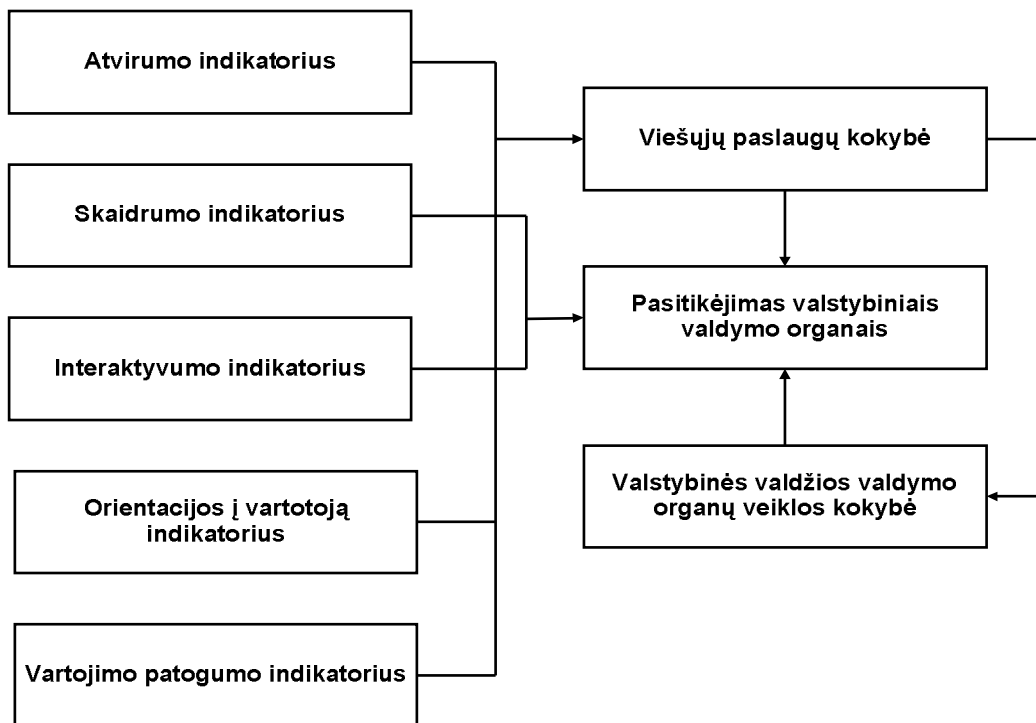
Atvirumo indikatorius

Skaidrumo indikatorius

Interaktyvumo indikatorius

Orientacijos į vartotoją indikatorius

Vartojimo patogumo indikatorius

Viešųjų paslaugų kokybė

Pasitikėjimas valstybiniais valdymo organais

Valstybinės valdžios valdymo organų veiklos kokybė